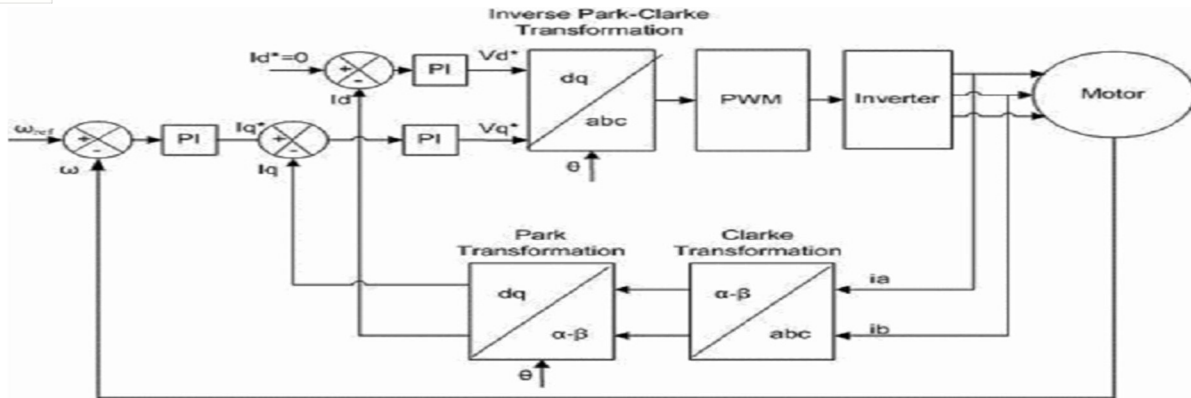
Inverse Park-Clarke Transformation

Id*=0

+

-

PI

Vd*

dq

abc

PWM

Inverter

Motor

Id

$\omega_{ref}$

+

-

PI

Iq*

+

-

PI

Vq*

θ

ω

Iq

Park Transformation

Clarke Transformation

dq

α-β

α-β

abc

ia

ib

θ